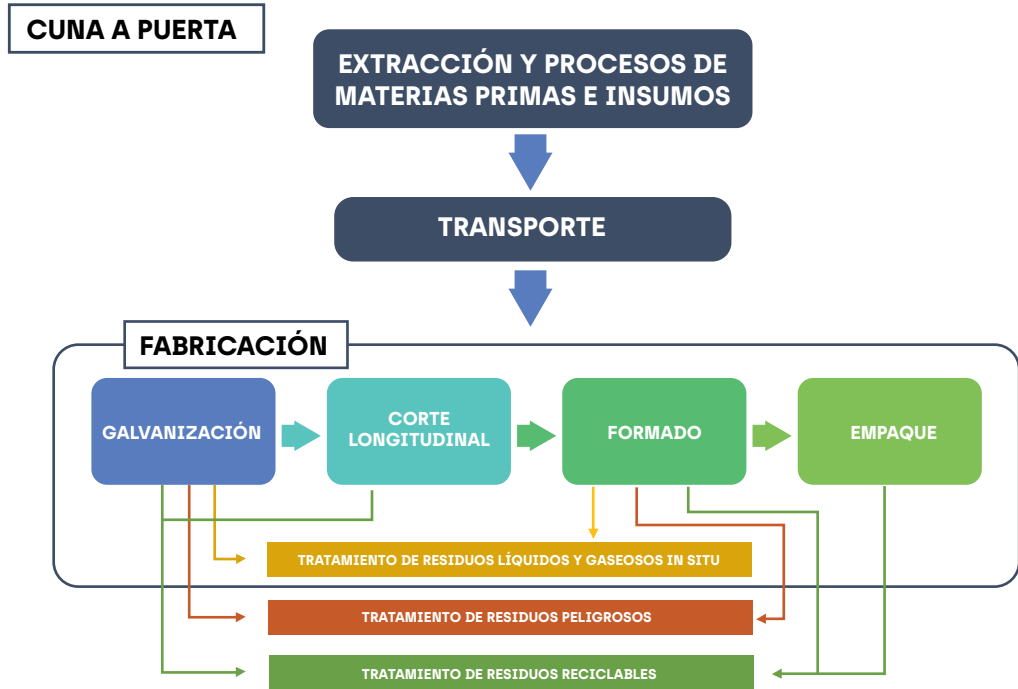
CUNA A PUERTA

EXTRACCIÓN Y PROCESOS DE MATERIAS PRIMAS E INSUMOS

TRANSPORTE

FABRICACIÓN

GALVANIZACIÓN

CORTE LONGITUDINAL

FORMADO

EMPAQUE

TRATAMIENTO DE RESIDUOS LÍQUIDOS Y GASEOSOS IN SITU

TRATAMIENTO DE RESIDUOS PELIGROSOS

TRATAMIENTO DE RESIDUOS RECICLABLES